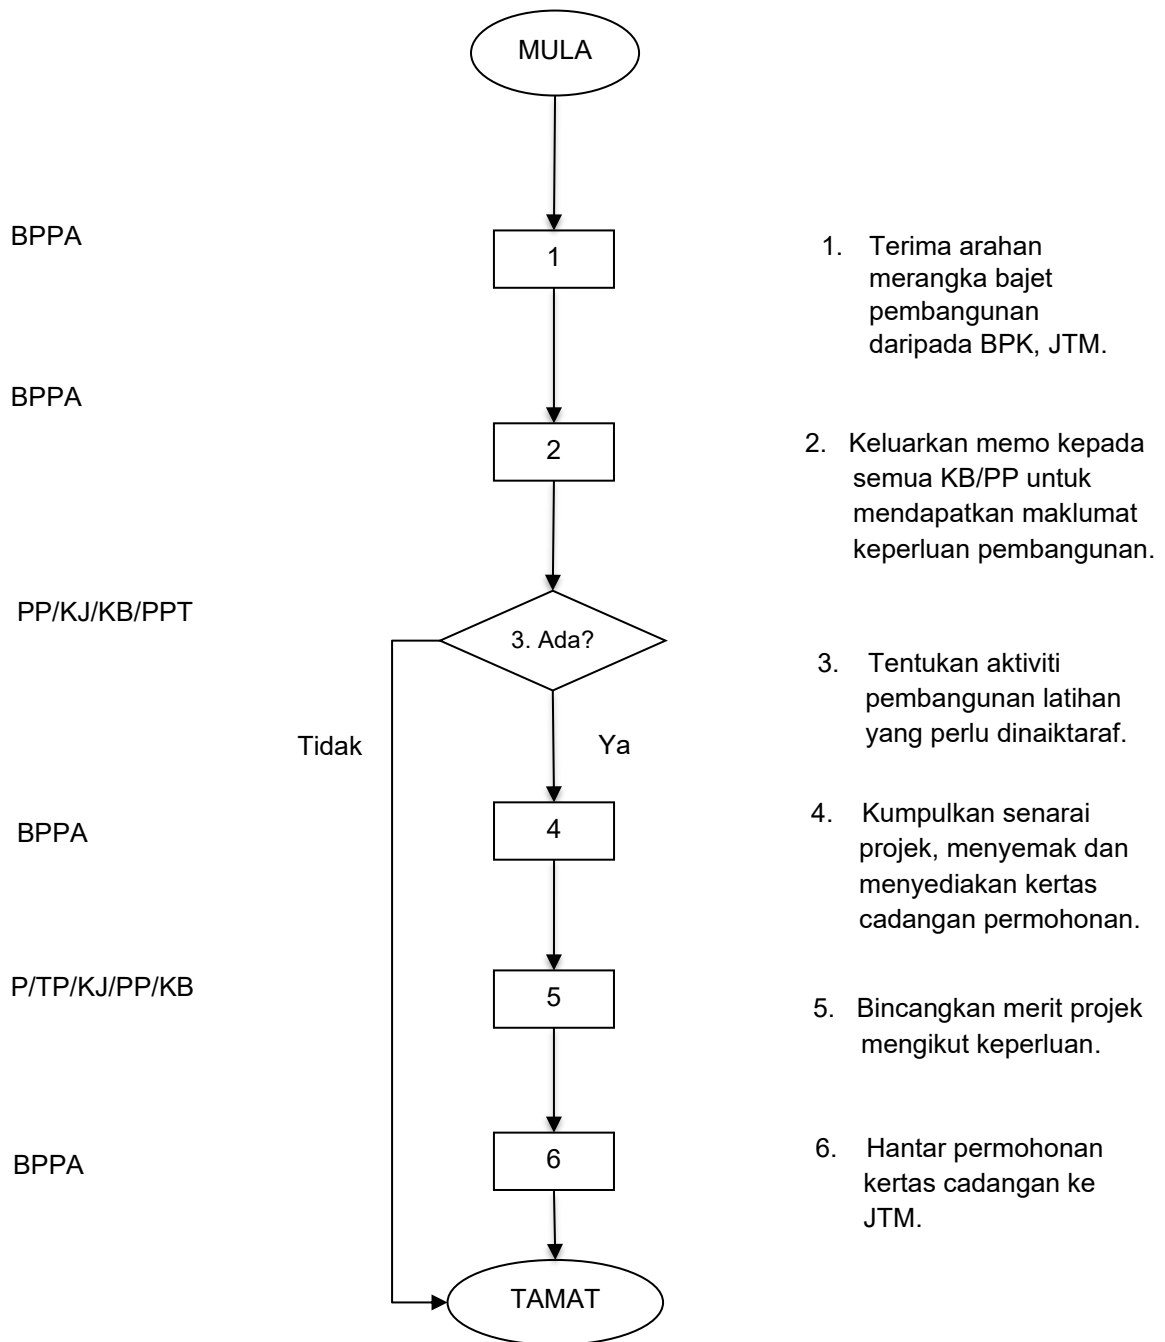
MULA

BPPA

1

1. Terima arahan merangka bajet pembangunan daripada BPK, JTM.

BPPA

2

2. Keluarkan memo kepada semua KB/PP untuk mendapatkan maklumat keperluan pembangunan.

PP/KJ/KB/PPT

3. Ada?

3. Tentukan aktiviti pembangunan latihan yang perlu dinaiktaraf.

Tidak

Ya

BPPA

4

4. Kumpulkan senarai projek, menyemak dan menyediakan kertas cadangan permohonan.

P/TP/KJ/PP/KB

5

5. Bincangkan merit projek mengikut keperluan.

BPPA

6

6. Hantar permohonan kertas cadangan ke JTM.

TAMAT